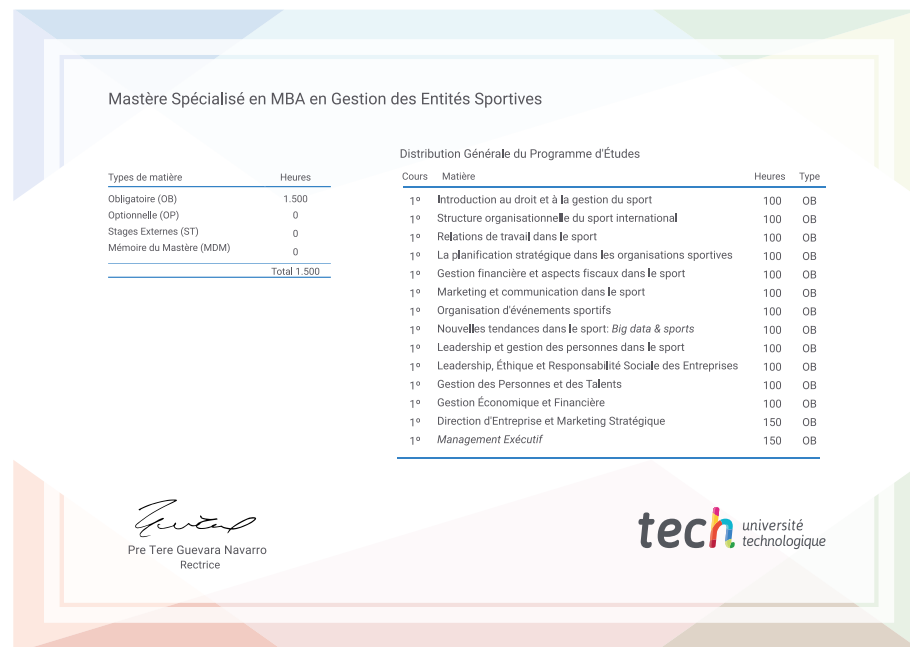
Mastère Spécialisé en MBA en Gestion des Entités Sportives

| Types de matière | Heures |
|---|---|
| Obligatoire (OB) | 1.500 |
| Optionnelle (OP) | 0 |
| Stages Externes (ST) | 0 |
| Mémoire du Mastère (MDM) | 0 |
| | Total 1.500 |

Distribution Générale du Programme d'Études

| Cours | Matière | Heures | Type |
|---|---|---|---|
| 1º | Introduction au droit et à la gestion du sport | 100 | OB |
| 1º | Structure organisationnelle du sport international | 100 | OB |
| 1º | Relations de travail dans le sport | 100 | OB |
| 1º | La planification stratégique dans les organisations sportives | 100 | OB |
| 1º | Gestion financière et aspects fiscaux dans le sport | 100 | OB |
| 1º | Marketing et communication dans le sport | 100 | OB |
| 1º | Organisation d'événements sportifs | 100 | OB |
| 1º | Nouvelles tendances dans le sport: *Big data & sports* | 100 | OB |
| 1º | Leadership et gestion des personnes dans le sport | 100 | OB |
| 1º | Leadership, Éthique et Responsabilité Sociale des Entreprises | 100 | OB |
| 1º | Gestion des Personnes et des Talents | 100 | OB |
| 1º | Gestion Économique et Financière | 100 | OB |
| 1º | Direction d'Entreprise et Marketing Stratégique | 150 | OB |
| 1º | *Management Exécutif* | 150 | OB |

Pre Tere Guevara Navarro
Rectrice

tech université technologique